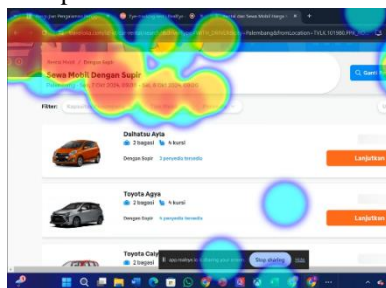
Sewa Mobil Dengan Supir

Filter:

Daihatsu Ayla
2 bagasi 4 kursi
Dengan Supir 3 penyedia tersedia
Lanjutkan

Toyota Agya
2 bagasi 4 kursi
Dengan Supir 4 penyedia tersedia
Lanjutkan

Toyota Caly
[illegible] is sharing your screen. Stop sharing Hide